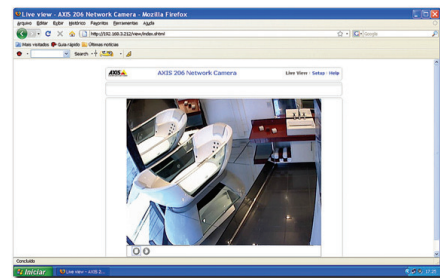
Live view - AXIS 206 Network Camera - Mozilla Firefox

Arquivo Editar Exibir Histórico Favoritos Ferramentas Ajuda

http://192.168.0.212/view/index.shtml

Google

Mais visitados Guia rápido Últimas notícias

Search

AXIS 206 Network Camera

Live View | Setup | Help

Concluído

Iniciar

Live view - AXIS 2...